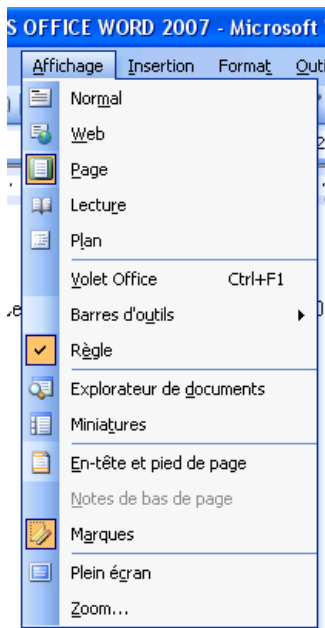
S OFFICE WORD 2007 - Microsoft

Affichage Insertion Format Outi

Normal
Web
Page
Lecture
Plan
Volet Office Ctrl+F1
Barres d'outils
Règle
Explorateur de documents
Miniatures
En-tête et pied de page
Notes de bas de page
Marques
Plein écran
Zoom...